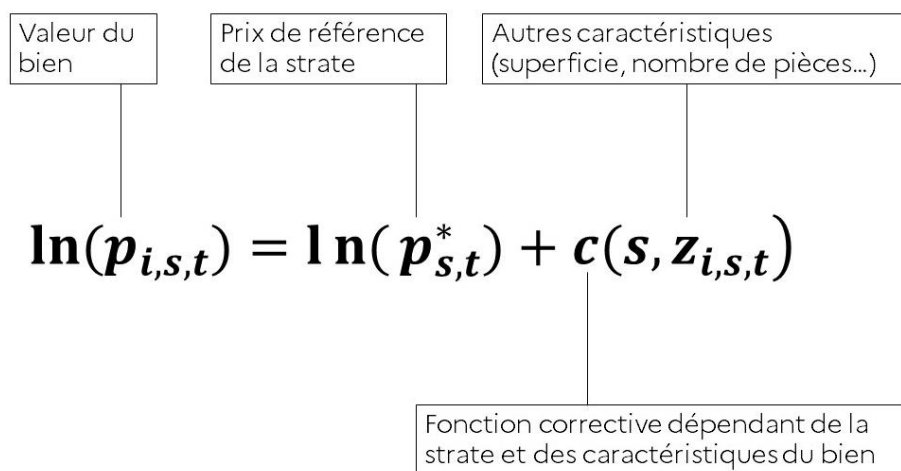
Valeur du bien

Prix de référence de la strate

Autres caractéristiques (superficie, nombre de pièces...)

$\ln(p_{i,s,t}) = \ln(p^*_{s,t}) + c(s, z_{i,s,t})$

Fonction corrective dépendant de la strate et des caractéristiques du bien